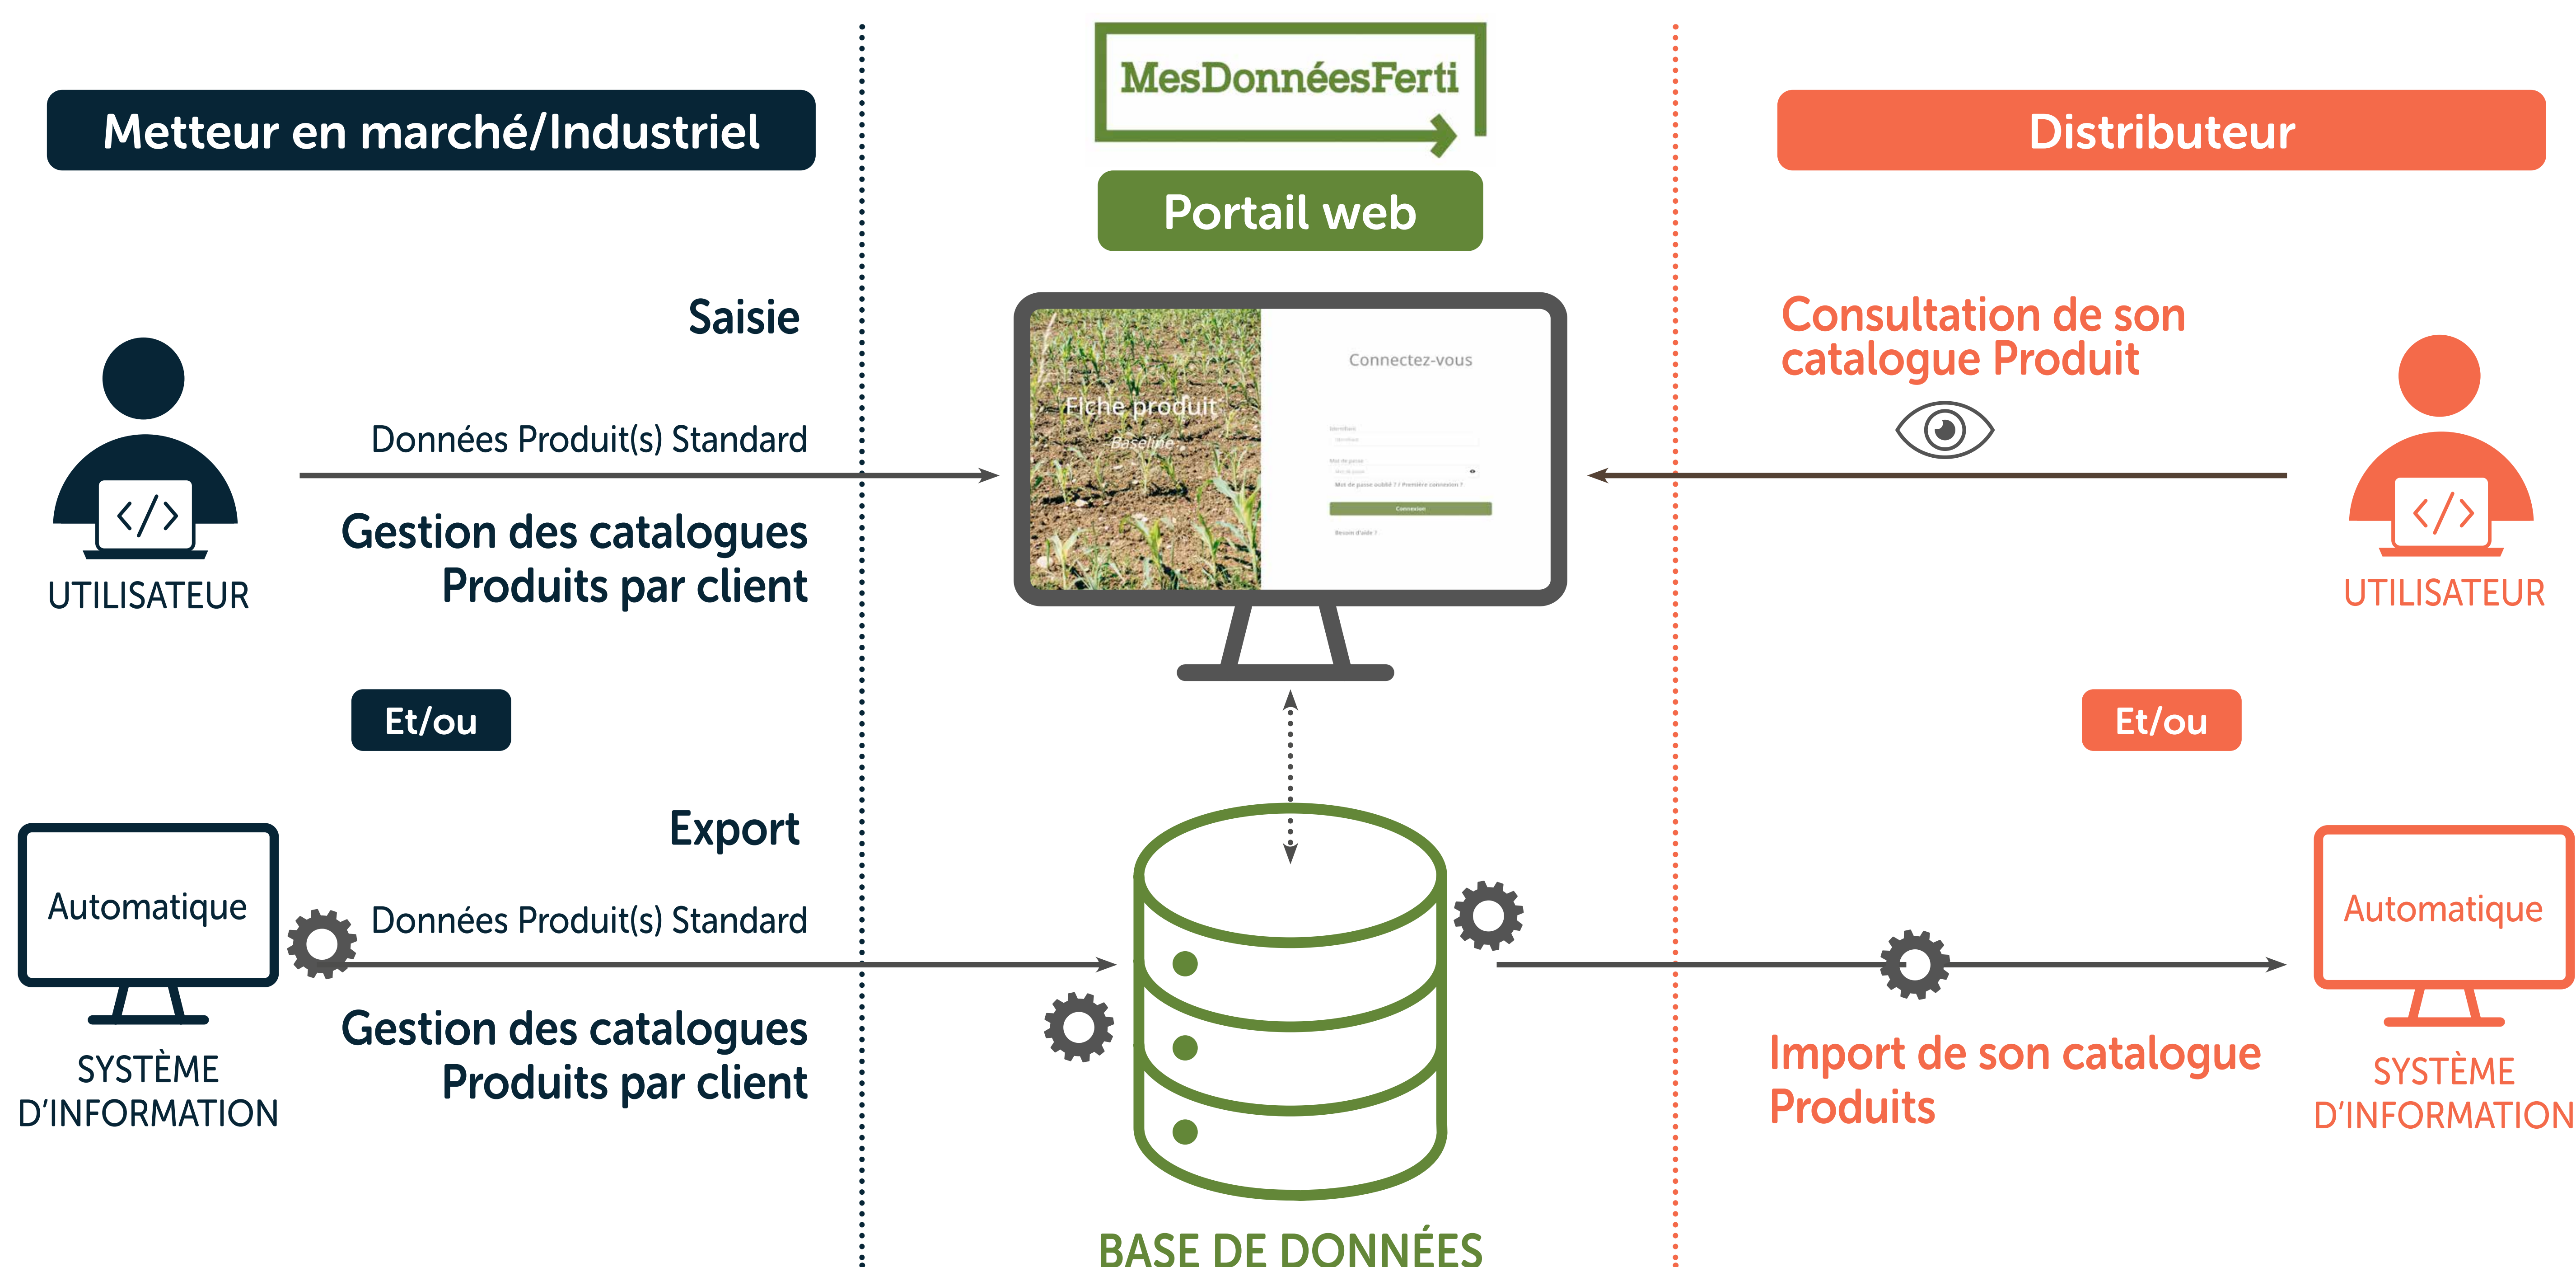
Metteur en marché/Industriel

MesDonnéesFerti

Portail web

Distributeur

Saisie

Données Produit(s) Standard

Gestion des catalogues Produits par client

UTILISATEUR

Fiche produit

Baseline

Connectez-vous

Connexion

Consultation de son catalogue Produit

UTILISATEUR

Et/ou

Et/ou

Export

Automatique

Données Produit(s) Standard

Gestion des catalogues Produits par client

SYSTÈME D'INFORMATION

Automatique

Import de son catalogue Produits

SYSTÈME D'INFORMATION

BASE DE DONNÉES